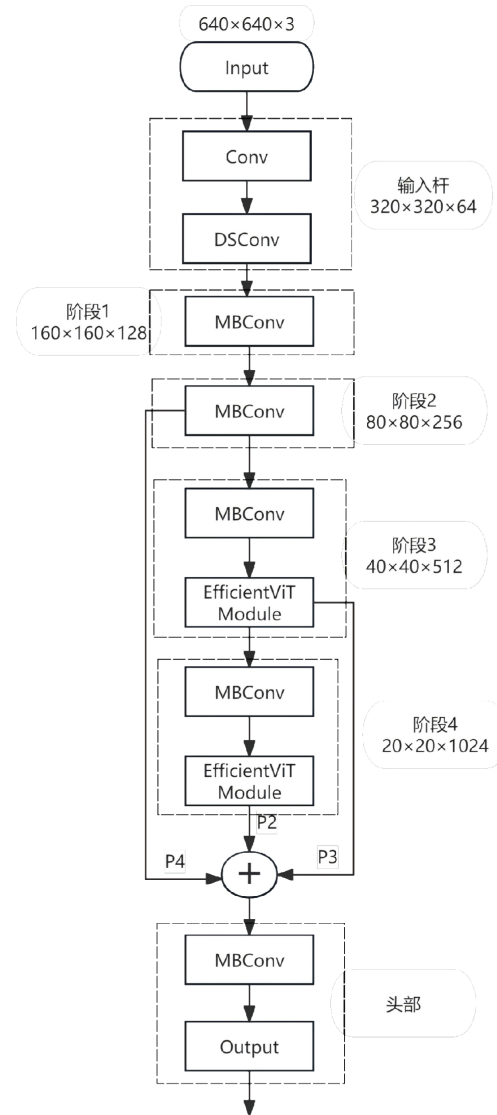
640×640×3

Input

Conv

输入杆
320×320×64

DSConv

阶段1
160×160×128

MBConv

MBConv

阶段2
80×80×256

MBConv

阶段3
40×40×512

EfficientViT Module

MBConv

阶段4
20×20×1024

EfficientViT Module

P2

P4

+

P3

MBConv

头部

Output